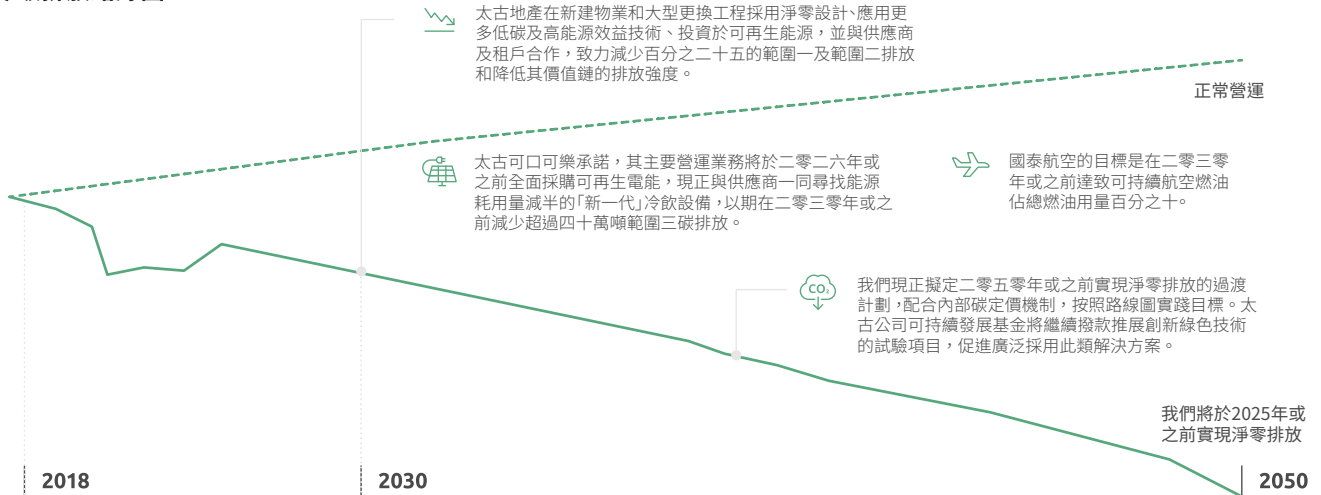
太古地產在新建物業和大型更換工程採用淨零設計、應用更多低碳及高能源效益技術、投資於可再生能源，並與供應商及租戶合作，致力減少百分之二十五的範圍一及範圍二排放和降低其價值鏈的排放強度。

正常營運

太古可口可樂承諾，其主要營運業務將於二零二六年或之前全面採購可再生電能，現正與供應商一同尋找能源耗用量減半的「新一代」冷飲設備，以期在二零三零年或之前減少超過四十萬噸範圍三碳排放。

國泰航空的目標是在二零三零年或之前達致可持續航空燃油佔總燃油用量百分之十。

$CO_2$

我們現正擬定二零五零年或之前實現淨零排放的過渡計劃，配合內部碳定價機制，按照路線圖實踐目標。太古公司可持續發展基金將繼續撥款推展創新綠色技術的試驗項目，促進廣泛採用此類解決方案。

我們將於2025年或之前實現淨零排放

2018

2030

2050